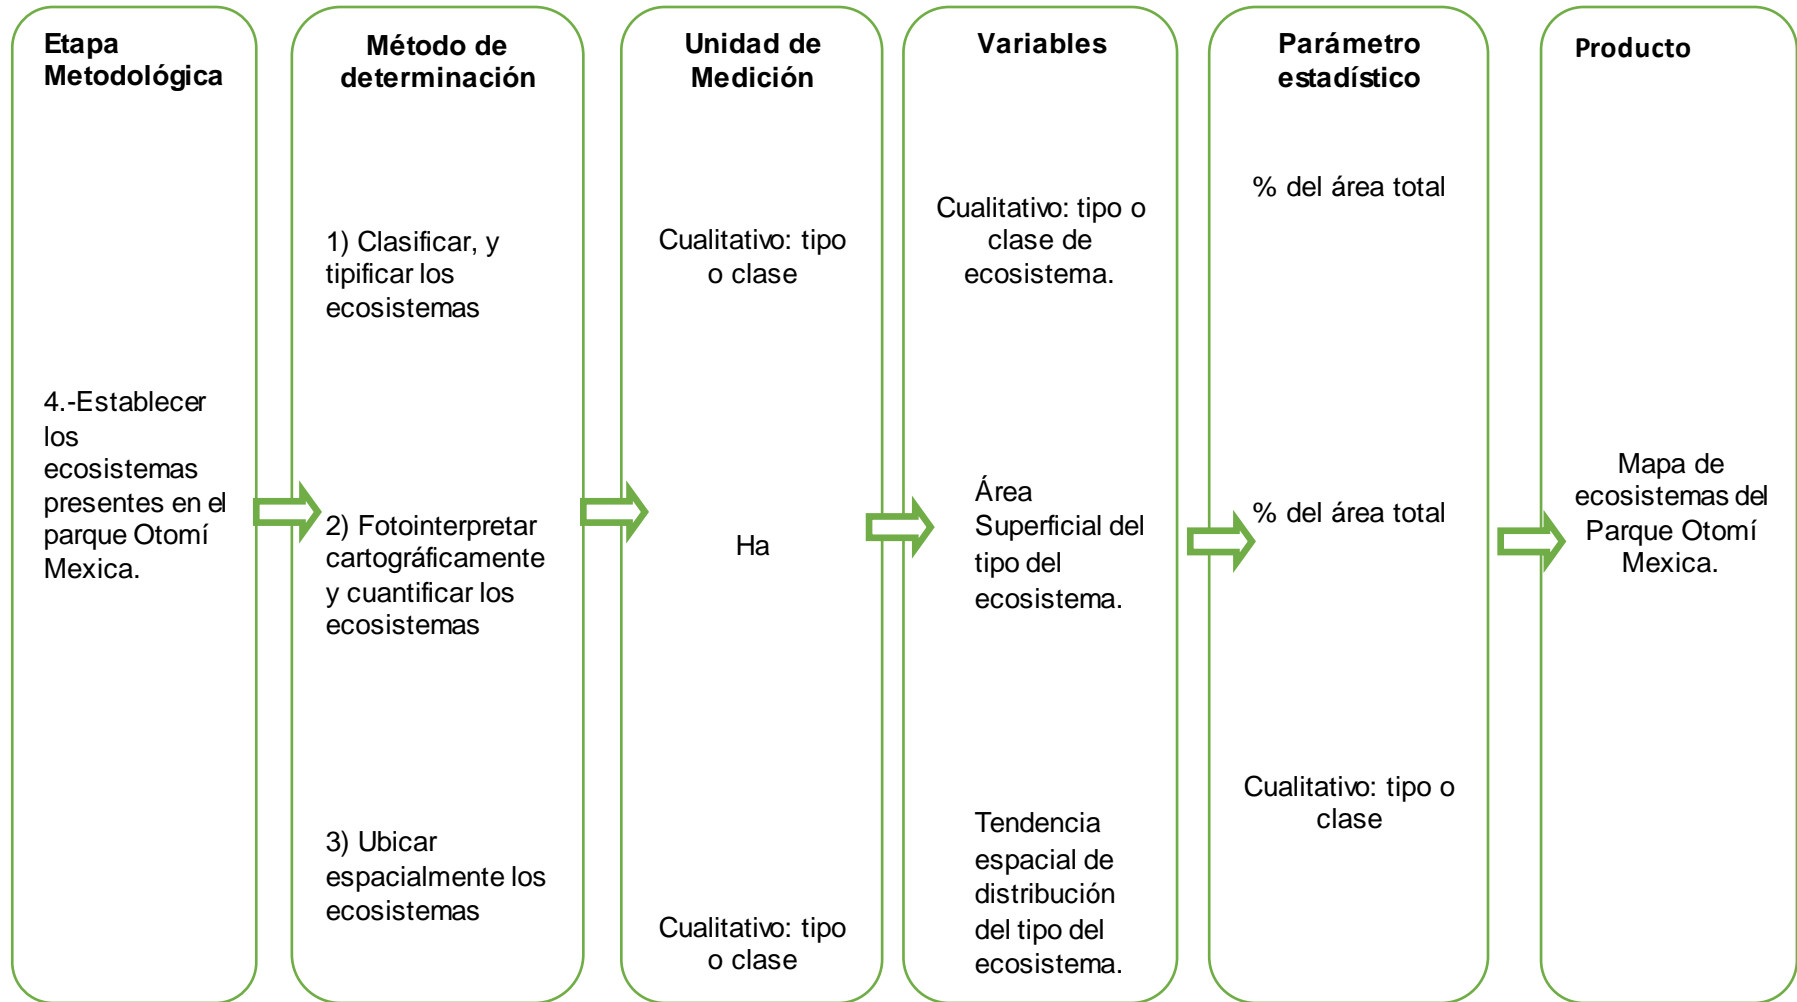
Etapa Metodológica

4.-Establecer los ecosistemas presentes en el parque Otomí Mexica.

Método de determinación

1) Clasificar, y tipificar los ecosistemas

2) Fotointerpretar cartográficamente y cuantificar los ecosistemas

3) Ubicar espacialmente los ecosistemas

Unidad de Medición

Cualitativo: tipo o clase

Ha

Cualitativo: tipo o clase

Variables

Cualitativo: tipo o clase de ecosistema.

Área Superficial del tipo del ecosistema.

Tendencia espacial de distribución del tipo del ecosistema.

Parámetro estadístico

% del área total

% del área total

Cualitativo: tipo o clase

Producto

Mapa de ecosistemas del Parque Otomí Mexica.